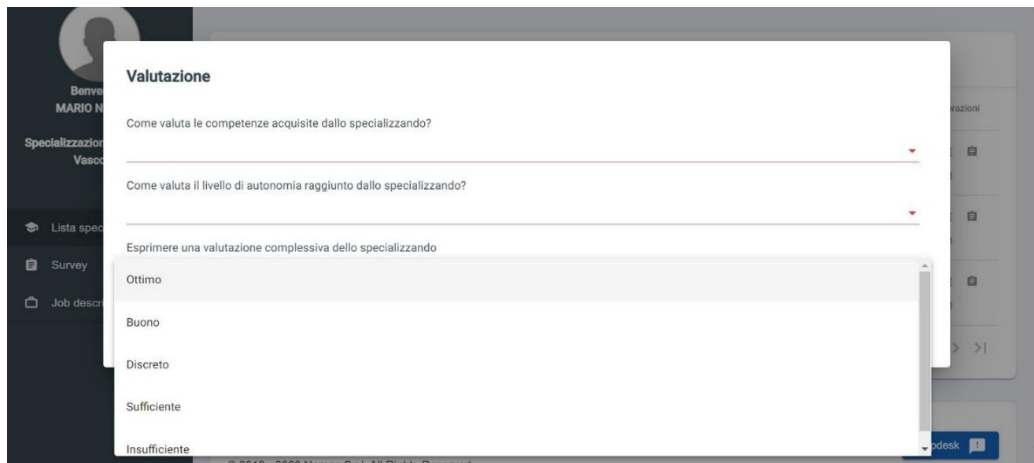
Benve
MARIO N

Specializzazion
Vasco

Lista spec

Survey

Job descri

Valutazione

Come valuta le competenze acquisite dallo specializzando?

Come valuta il livello di autonomia raggiunto dallo specializzando?

Esprimere una valutazione complessiva dello specializzando

Ottimo

Buono

Discreto

Sufficiente

Insufficiente

razioni

>|

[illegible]desk

© 2019 - 2020 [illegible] All Rights Reserved